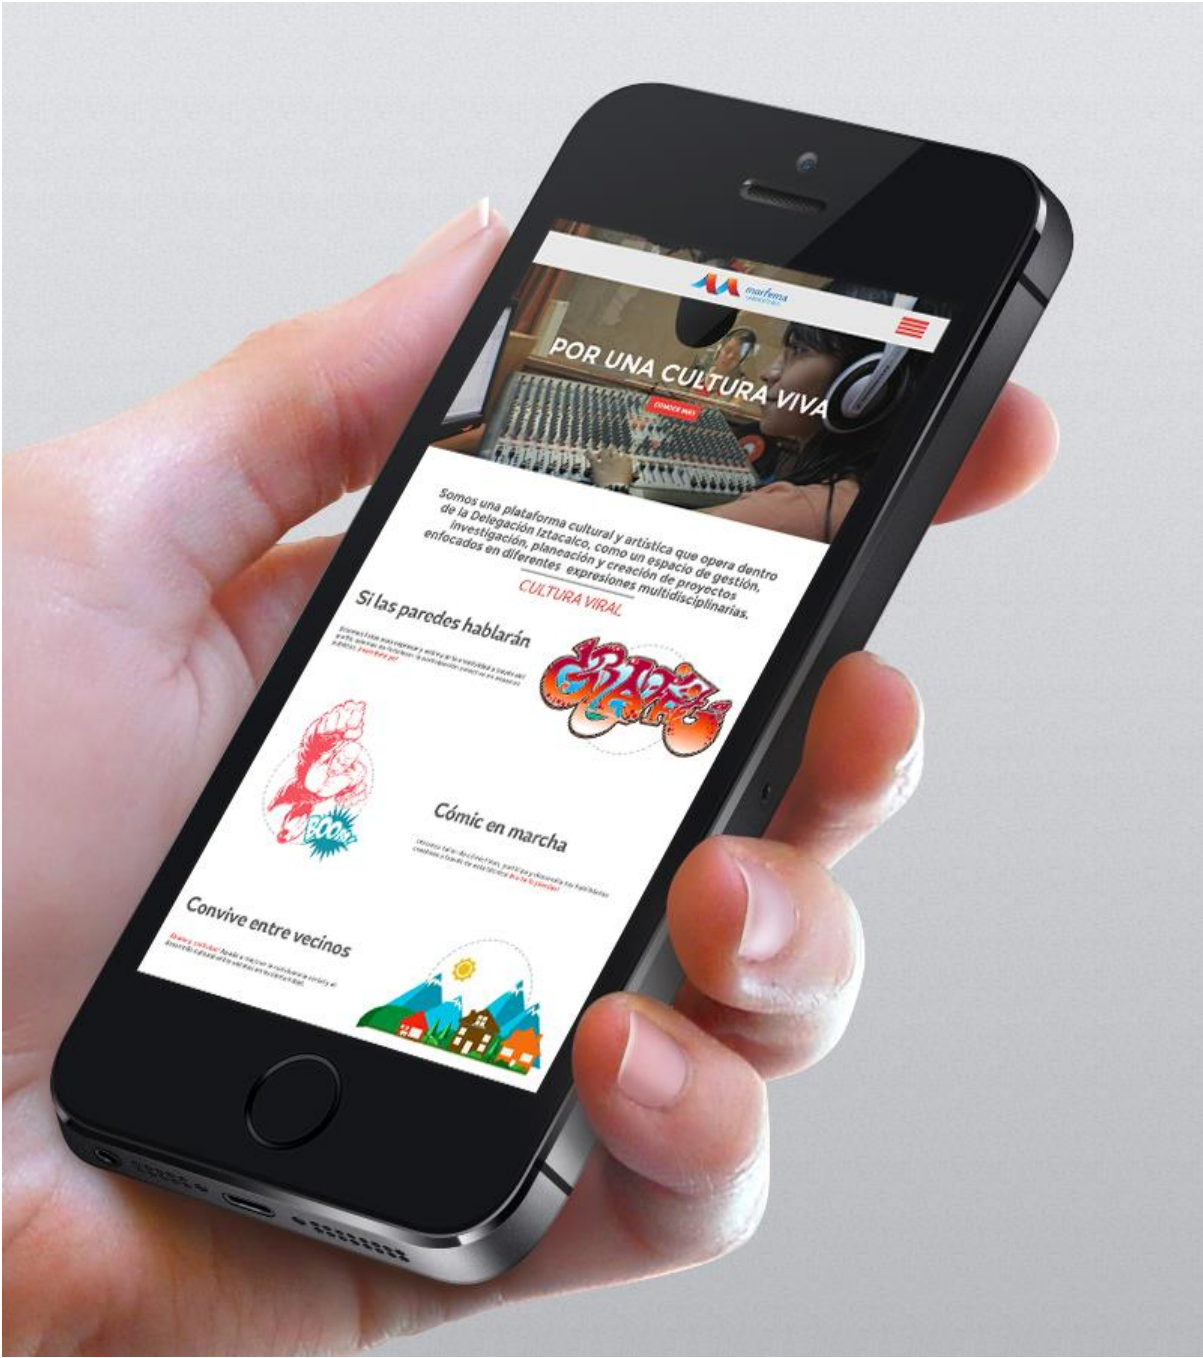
marfema
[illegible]

POR UNA CULTURA VIVA

CONOCE MÁS

Somos una plataforma cultural y artística que opera dentro de la Delegación Iztacalco, como un espacio de gestión, investigación, planeación y creación de proyectos enfocados en diferentes expresiones multidisciplinarias.

CULTURA VIRAL

Si las paredes hablarán

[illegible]

GRAFFITI

BOOM

Cómic en marcha

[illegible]

Convive entre vecinos

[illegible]